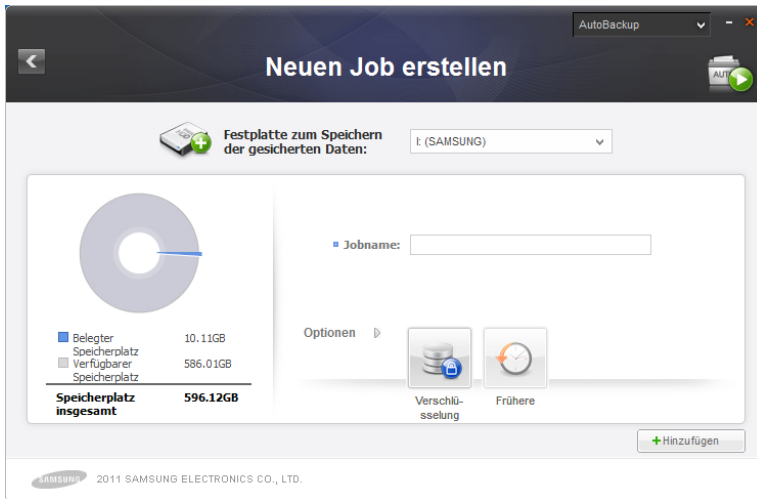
AutoBackup

Neuen Job erstellen

AUTO

Festplatte zum Speichern der gesicherten Daten:

I: (SAMSUNG)

Jobname:

| | |
|---|---|
| Belegter Speicherplatz | 10.11GB |
| Verfügbarer Speicherplatz | 586.01GB |
| Speicherplatz insgesamt | 596.12GB |

Optionen

Verschlüsselung

Frühere

+Hinzufügen

SAMSUNG 2011 SAMSUNG ELECTRONICS CO., LTD.